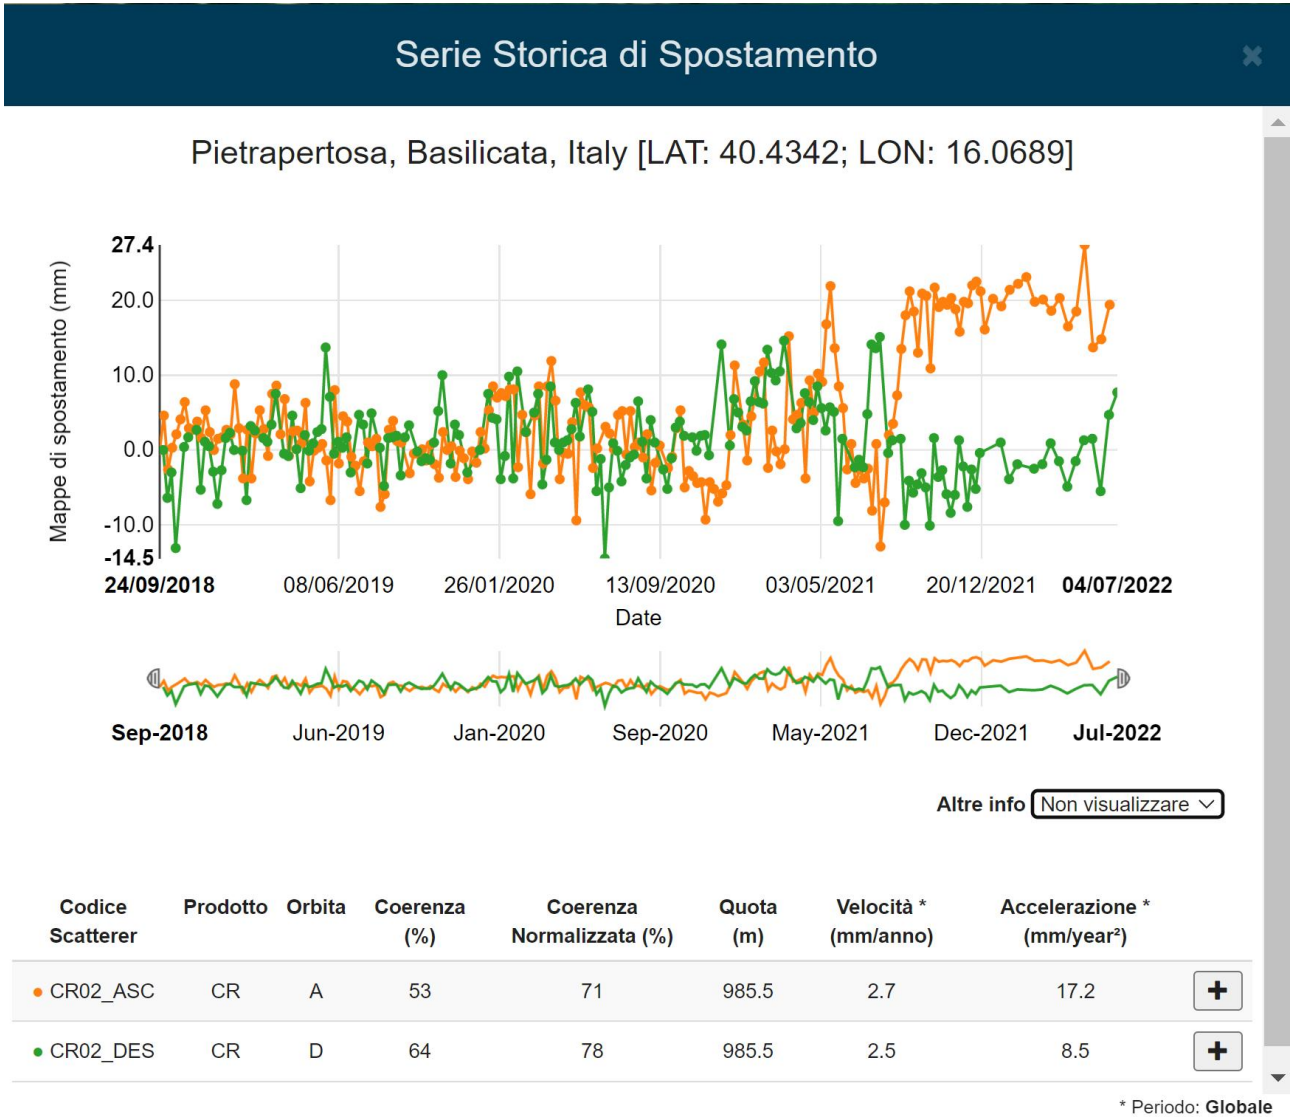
Serie Storica di Spostamento

×

Pietrapertosa, Basilicata, Italy [LAT: 40.4342; LON: 16.0689]

Mappe di spostamento (mm)

27.4
20.0
10.0
0.0
-10.0
-14.5

24/09/2018 08/06/2019 26/01/2020 13/09/2020 03/05/2021 20/12/2021 04/07/2022

Date

Sep-2018 Jun-2019 Jan-2020 Sep-2020 May-2021 Dec-2021 Jul-2022

Altre info Non visualizzare

| Codice Scatterer | Prodotto | Orbita | Coerenza (%) | Coerenza Normalizzata (%) | Quota (m) | Velocità * (mm/anno) | Accelerazione * (mm/year²) | |
|---|---|---|---|---|---|---|---|---|
| • CR02_ASC | CR | A | 53 | 71 | 985.5 | 2.7 | 17.2 | + |
| • CR02_DES | CR | D | 64 | 78 | 985.5 | 2.5 | 8.5 | + |

* Periodo: Globale